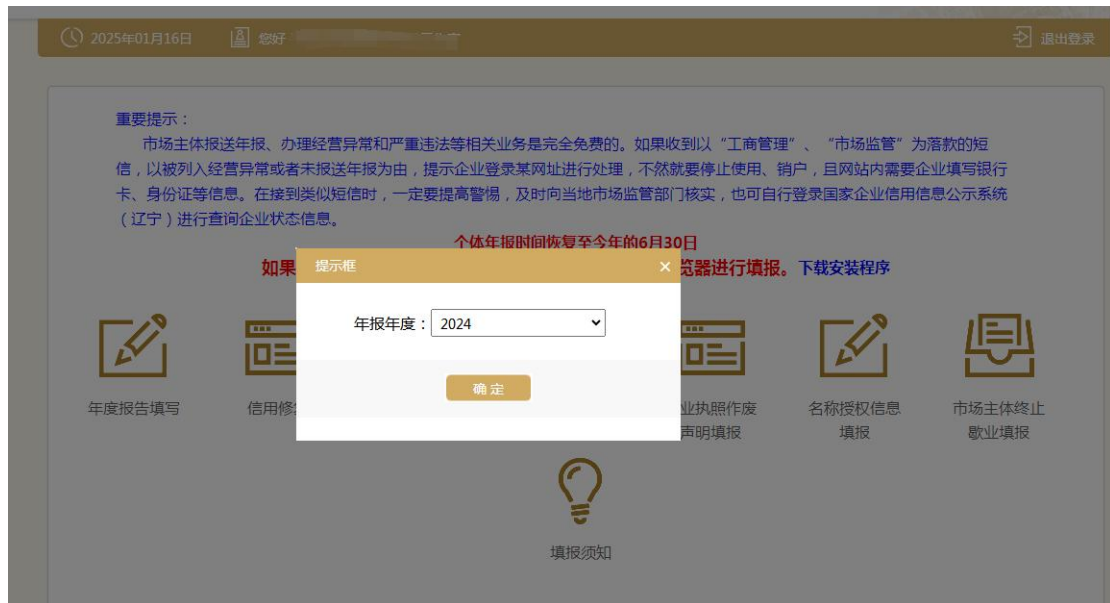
2025年01月16日 您好 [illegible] 退出登录

重要提示：

市场主体报送年报、办理经营异常和严重违法等相关业务是完全免费的。如果收到以"工商管理"、"市场监管"为落款的短信，以被列入经营异常或者未报送年报为由，提示企业登录某网址进行处理，不然就要停止使用、销户，且网站内需要企业填写银行卡、身份证等信息。在接到类似短信时，一定要提高警惕，及时向当地市场监管部门核实，也可自行登录国家企业信用信息公示系统（辽宁）进行查询企业状态信息。

个体年报时间恢复至今年的6月30日

如果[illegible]览器进行填报。下载安装程序

提示框 ×

年报年度：2024

确 定

年度报告填写

信用修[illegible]

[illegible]业执照作废声明填报

名称授权信息填报

市场主体终止歇业填报

填报须知